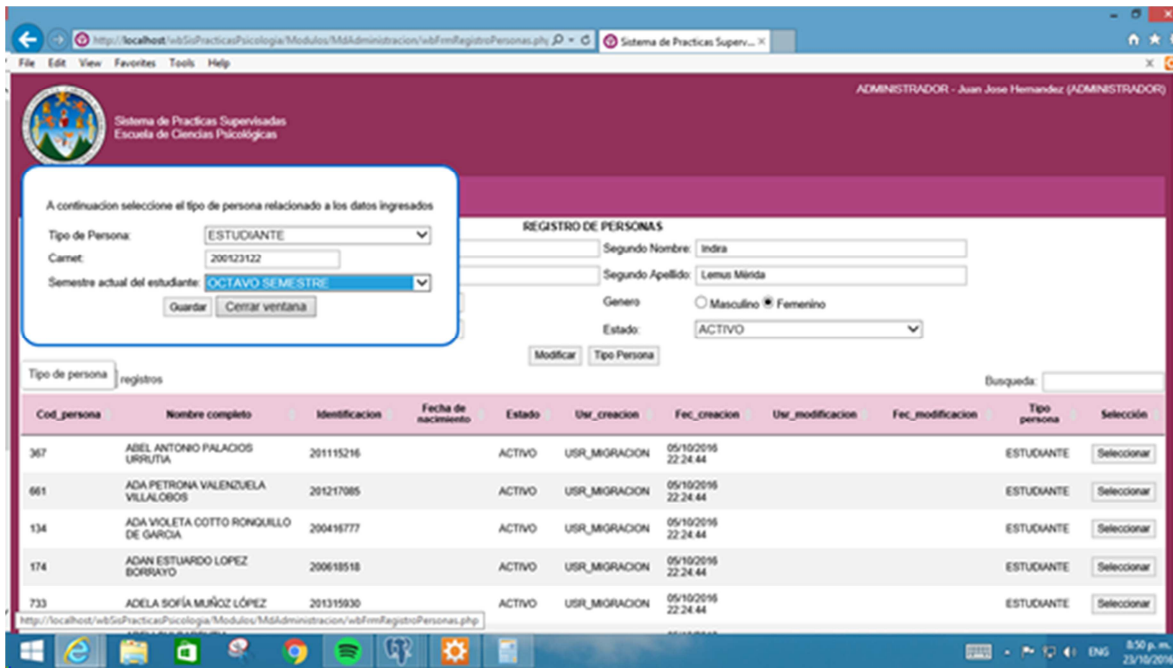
http://localhost/wbSisPracticasPsicologia/Modulos/MdAdministracion/wbFrmRegistroPersonas.php
Sistema de Practicas Superv...

File Edit View Favorites Tools Help

ADMINISTRADOR - Juan Jose Hernandez (ADMINISTRADOR)

Sistema de Practicas Supervisadas
Escuela de Ciencias Psicológicas

A continuacion seleccione el tipo de persona relacionado a los datos ingresados

Tipo de Persona: ESTUDIANTE
Carnet: 200123122
Semestre actual del estudiante: OCTAVO SEMESTRE
Guardar Cerrar ventana

REGISTRO DE PERSONAS
Segundo Nombre: Indira
Segundo Apellido: Lemus Mérida
Genero Masculino Femenino
Estado: ACTIVO
Modificar Tipo Persona

Tipo de persona registros
Busqueda:

| Cod_persona | Nombre completo | Identificacion | Fecha de nacimiento | Estado | Usr_creacion | Fec_creacion | Usr_modificacion | Fec_modificacion | Tipo persona | Selección |
|---|---|---|---|---|---|---|---|---|---|---|
| 367 | ABEL ANTONIO PALACIOS URRUTIA | 201115216 | | ACTIVO | USR_MIGRACION | 05/10/2016 22:24:44 | | | ESTUDIANTE | Seleccionar |
| 661 | ADA PETRONA VALENZUELA VILLALOBOS | 201217085 | | ACTIVO | USR_MIGRACION | 05/10/2016 22:24:44 | | | ESTUDIANTE | Seleccionar |
| 134 | ADA VIOLETA COTTO RONQUILLO DE GARCIA | 200416777 | | ACTIVO | USR_MIGRACION | 05/10/2016 22:24:44 | | | ESTUDIANTE | Seleccionar |
| 174 | ADAN ESTUARDO LOPEZ BORRAYO | 200618518 | | ACTIVO | USR_MIGRACION | 05/10/2016 22:24:44 | | | ESTUDIANTE | Seleccionar |
| 733 | ADELA SOFÍA MUÑOZ LÓPEZ | 201315930 | | ACTIVO | USR_MIGRACION | 05/10/2016 22:24:44 | | | ESTUDIANTE | Seleccionar |

http://localhost/wbSisPracticasPsicologia/Modulos/MdAdministracion/wbFrmRegistroPersonas.php

ENG 8:50 p. m. 23/10/201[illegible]